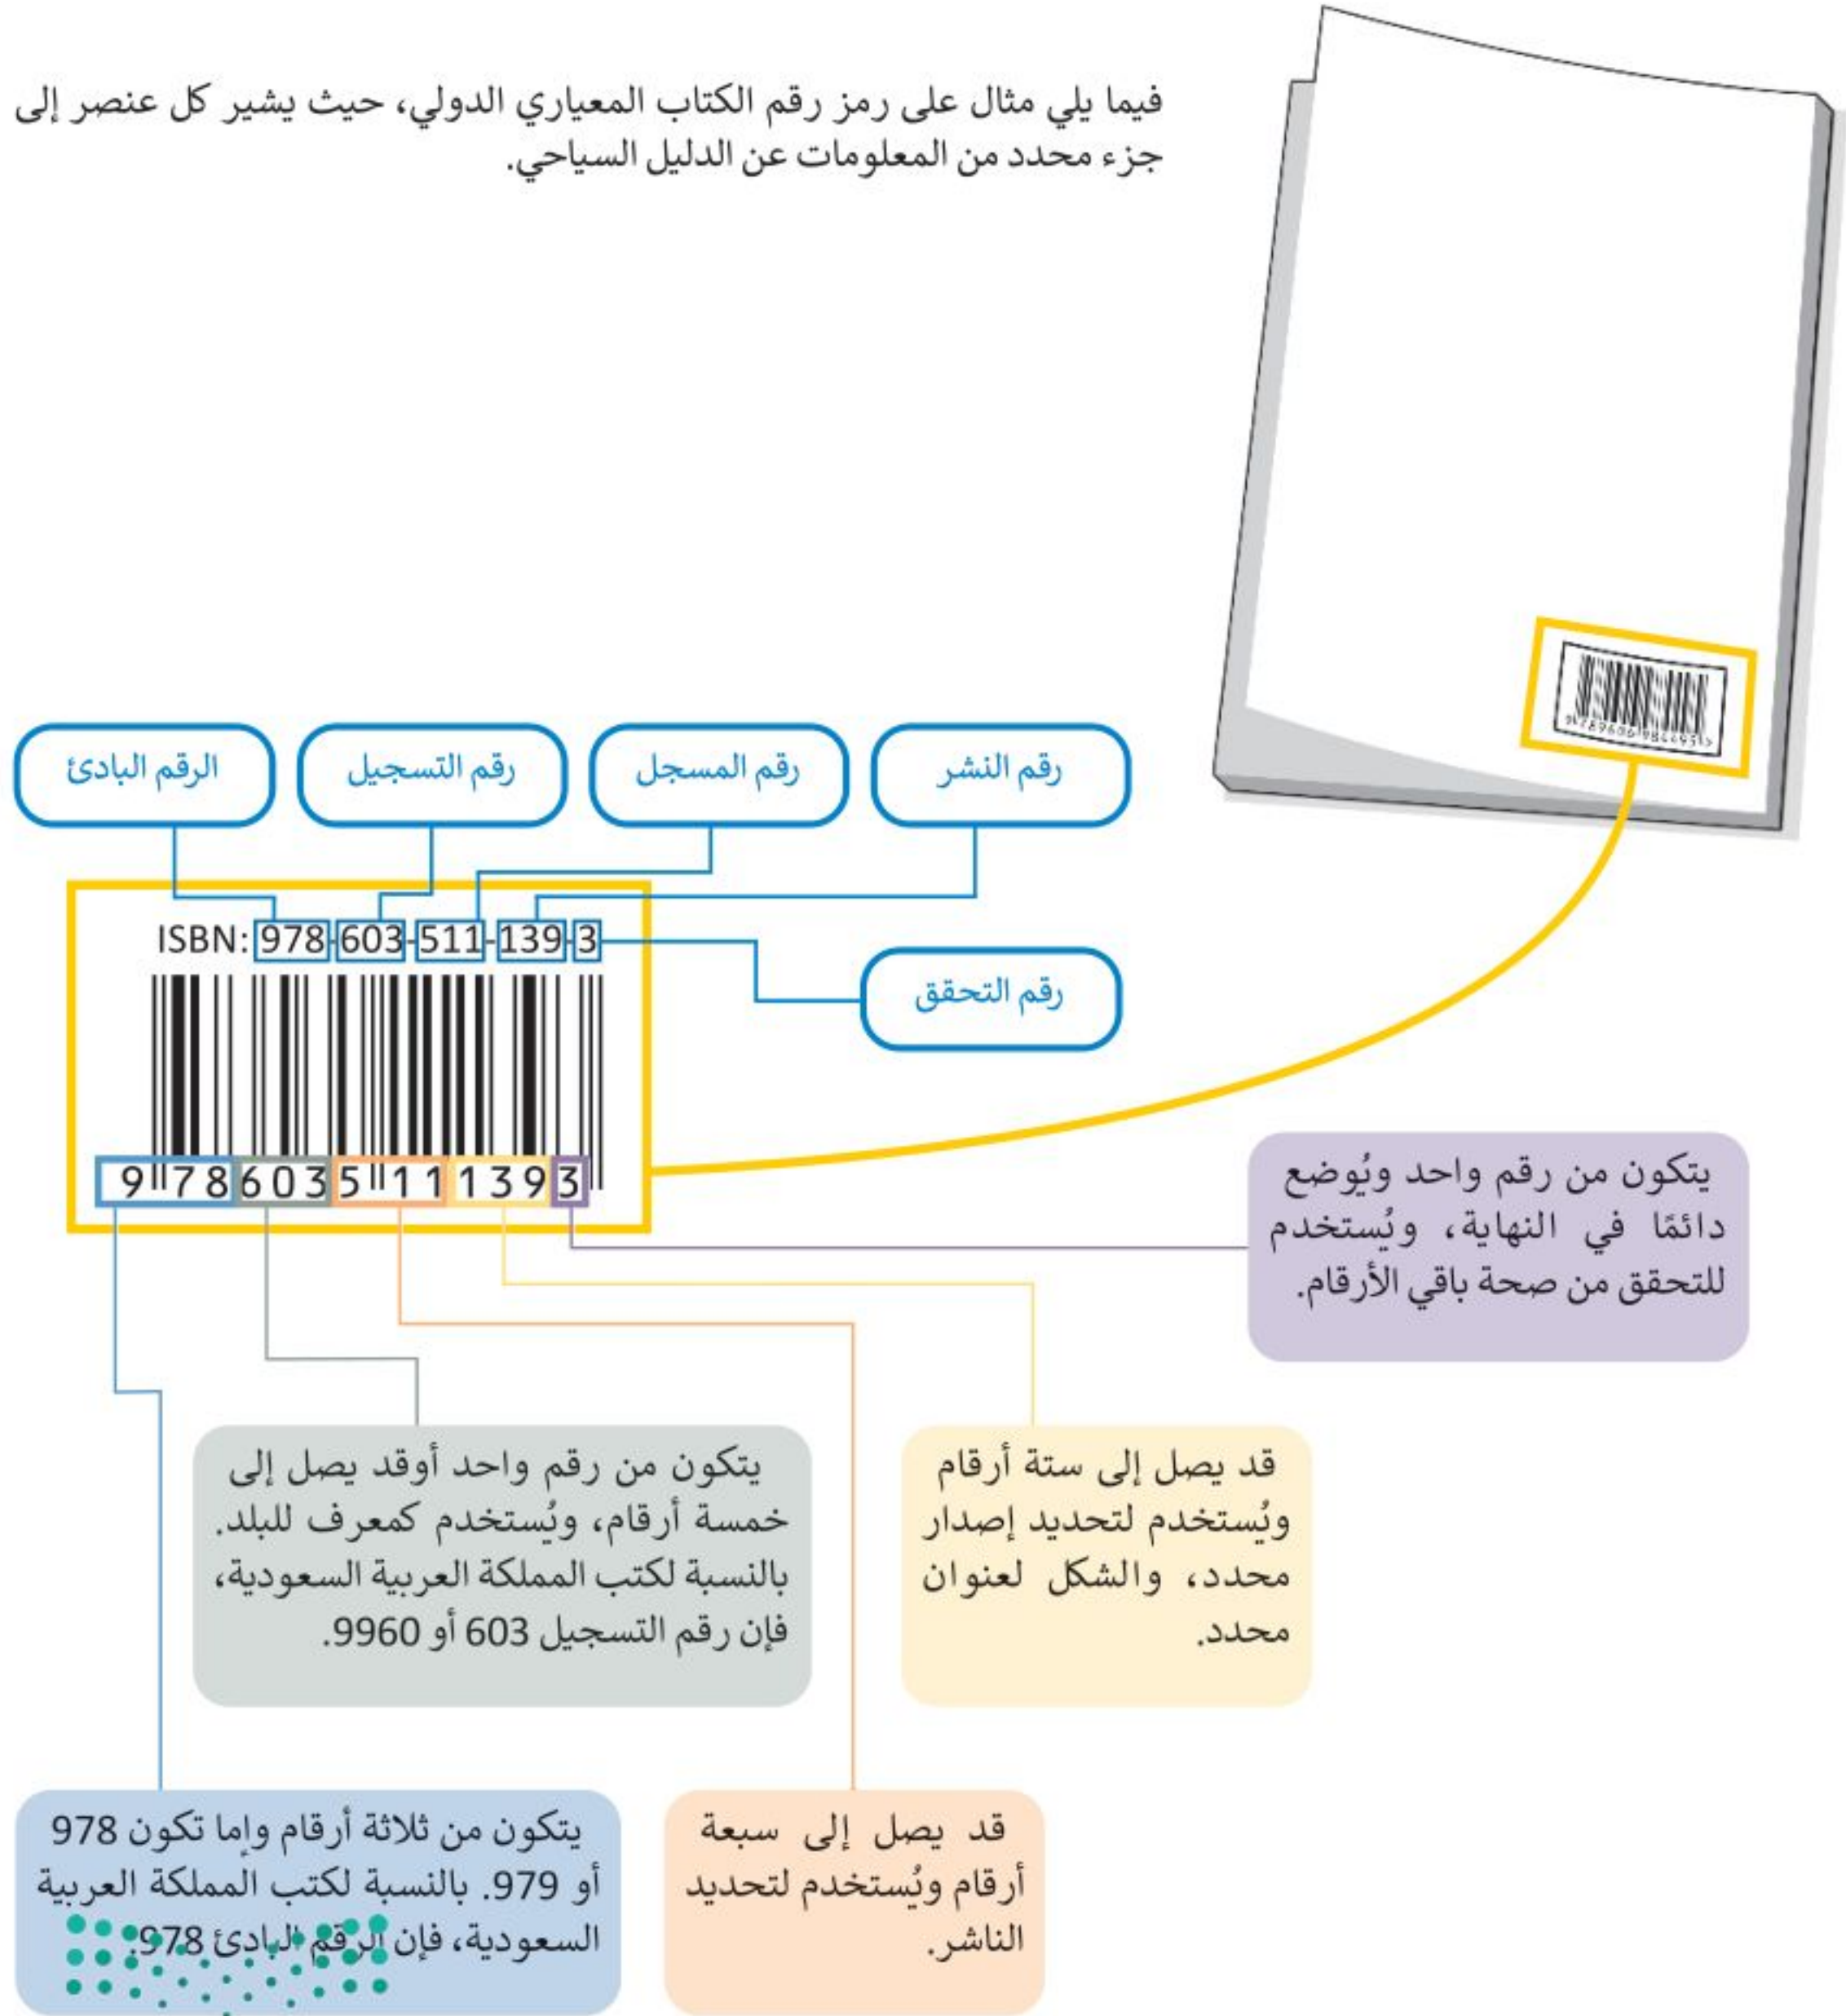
فيما يلي مثال على رمز رقم الكتاب المعياري الدولي، حيث يشير كل عنصر إلى جزء محدد من المعلومات عن الدليل السياحي.

رقم النشر

رقم المسجل

رقم التسجيل

الرقم البادئ

ISBN: 978-603-511-139-3

رقم التحقق

9 7 8 6 0 3 5 1 1 1 3 9 3

يتكون من رقم واحد ويُوضع دائمًا في النهاية، ويُستخدم للتحقق من صحة باقي الأرقام.

قد يصل إلى ستة أرقام ويُستخدم لتحديد إصدار محدد، والشكل لعنوان محدد.

يتكون من رقم واحد أوقد يصل إلى خمسة أرقام، ويُستخدم كمعرف للبلد. بالنسبة لكتب المملكة العربية السعودية، فإن رقم التسجيل 603 أو 9960.

قد يصل إلى سبعة أرقام ويُستخدم لتحديد الناشر.

يتكون من ثلاثة أرقام وإما تكون 978 أو 979. بالنسبة لكتب المملكة العربية السعودية، فإن الرقم البادئ 978.